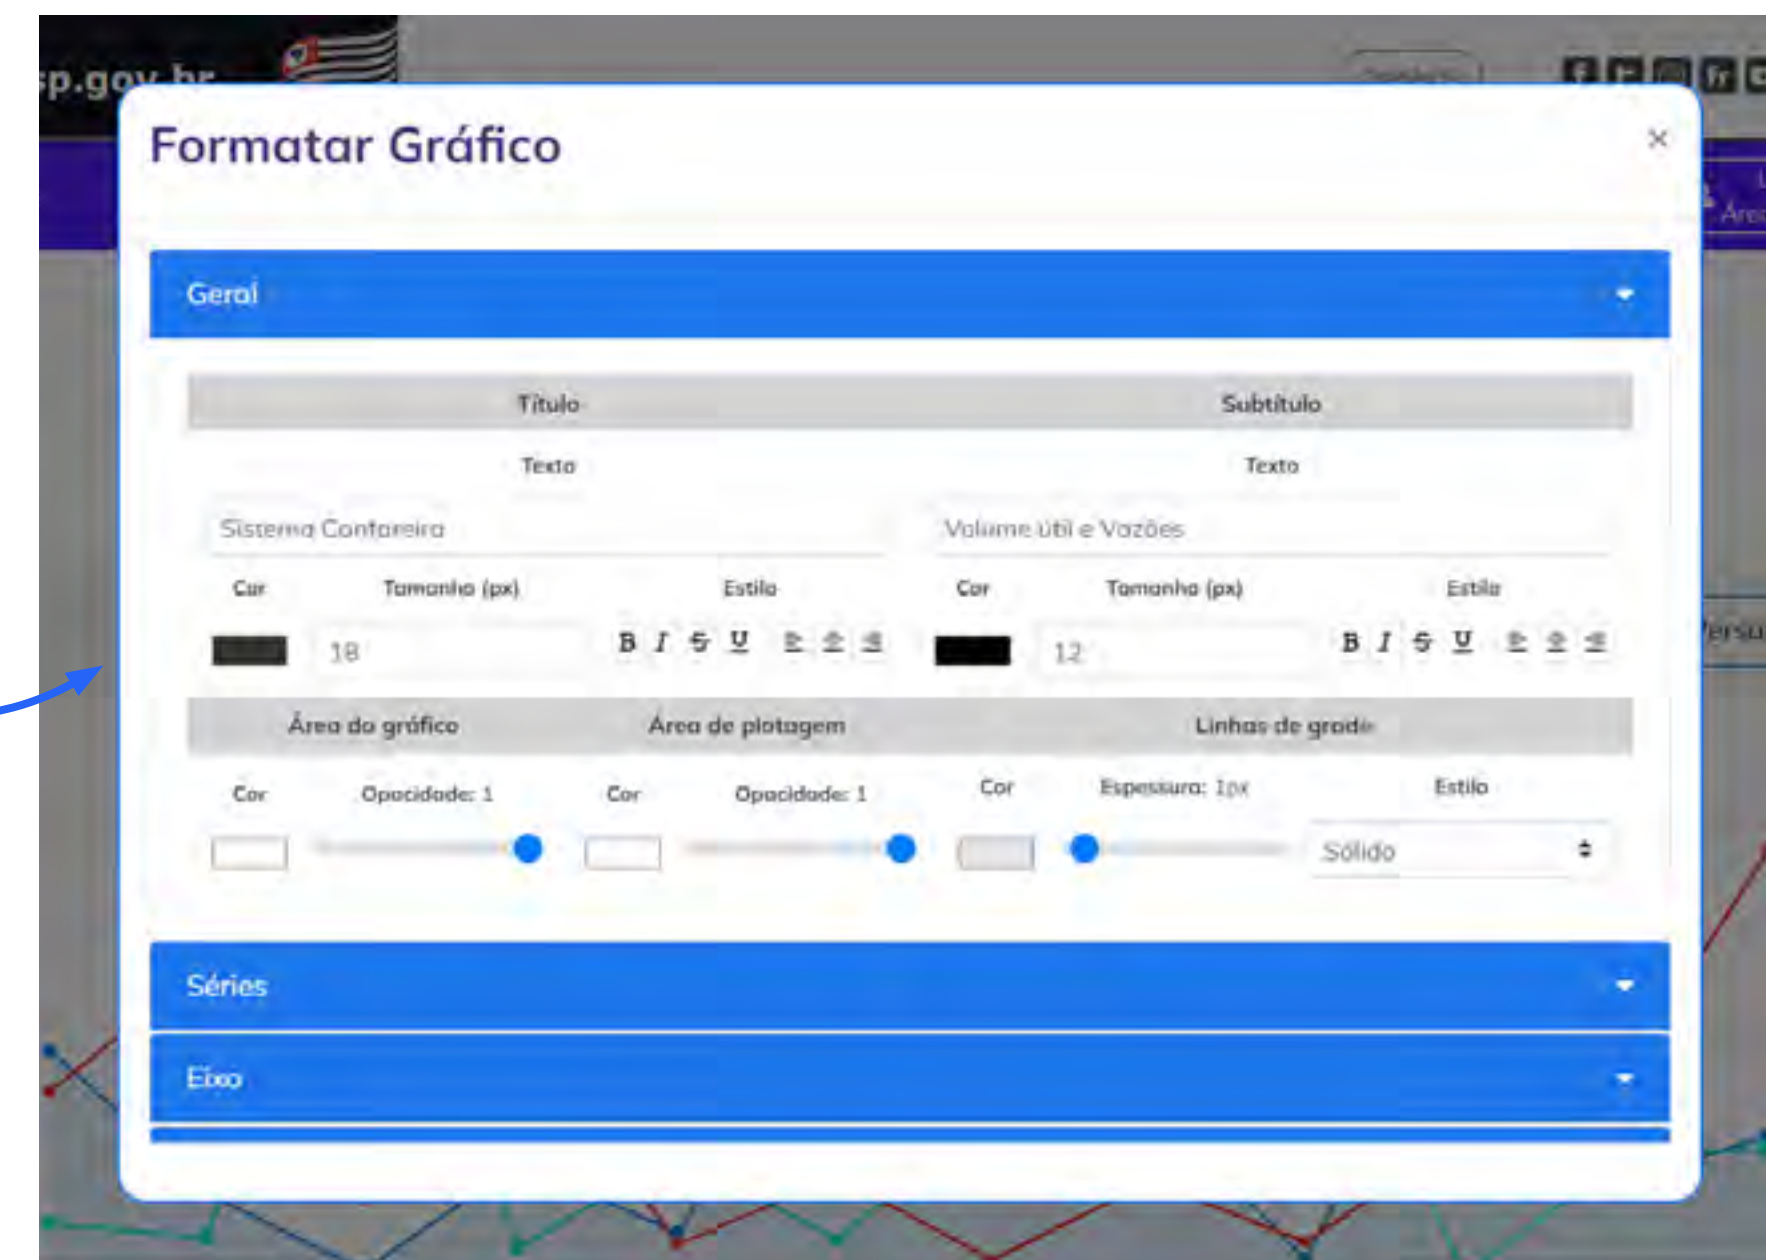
sp.gov.br

Formatar Gráfico

×

Geral

| Título | Subtítulo |
|---|---|
| Texto | Texto |
| Sistema Cantareira | Volume útil e Vazões |

Cor Tamanho (px) Estilo Cor Tamanho (px) Estilo

18 B I S U 12 B I S U

Área do gráfico Área de plotagem Linhas de grade

Cor Opacidade: 1 Cor Opacidade: 1 Cor Espessura: 1px Estilo

Sólido

Séries

Eixo